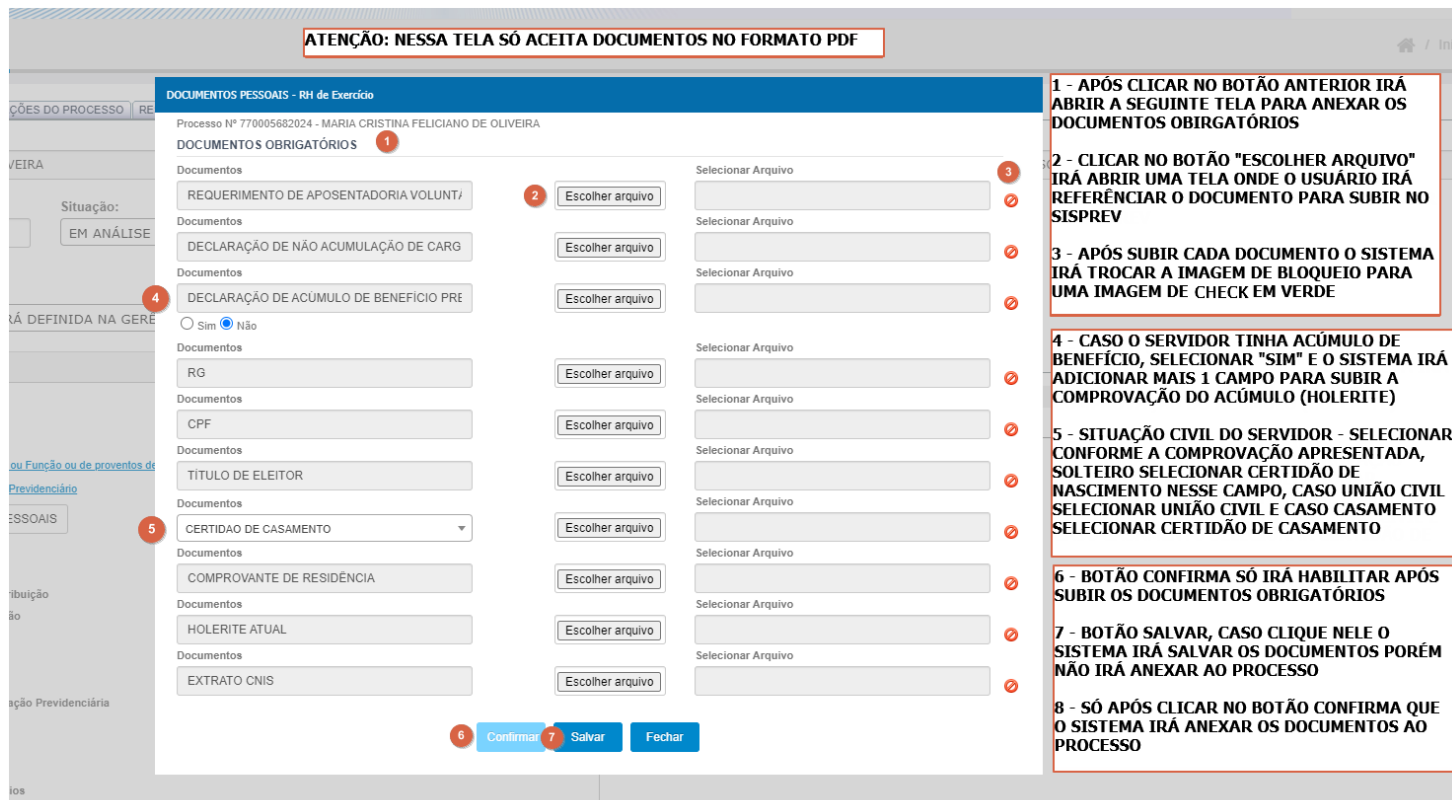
ATENÇÃO: NESSA TELA SÓ ACEITA DOCUMENTOS NO FORMATO PDF

/ In

ÇÕES DO PROCESSO | RE

VEIRA

Situação:
EM ANÁLISE

RÁ DEFINIDA NA GERE

ou Função ou de proventos de
Previdenciário
SSOAIS

ribuição
ão

ação Previdenciária

ios

DOCUMENTOS PESSOAIS - RH de Exercício

Processo Nº 770005682024 - MARIA CRISTINA FELICIANO DE OLIVEIRA

DOCUMENTOS OBRIGATÓRIOS 1

| Documentos | | Selecionar Arquivo | |
|---|---|---|---|
| REQUERIMENTO DE APOSENTADORIA VOLUNT/ | 2 Escolher arquivo | | 3 |
| DECLARAÇÃO DE NÃO ACUMULAÇÃO DE CARG | Escolher arquivo | | |
| 4 DECLARAÇÃO DE ACÚMULO DE BENEFÍCIO PRE | Escolher arquivo | | |

○ Sim ● Não

| Documentos | | Selecionar Arquivo |
|---|---|---|
| RG | Escolher arquivo | |
| CPF | Escolher arquivo | |
| TÍTULO DE ELEITOR | Escolher arquivo | |
| 5 CERTIDAO DE CASAMENTO | Escolher arquivo | |
| COMPROVANTE DE RESIDÊNCIA | Escolher arquivo | |
| HOLERITE ATUAL | Escolher arquivo | |
| EXTRATO CNIS | Escolher arquivo | |

6 Confirmar 7 Salvar Fechar

1 - APÓS CLICAR NO BOTÃO ANTERIOR IRÁ ABRIR A SEGUINTE TELA PARA ANEXAR OS DOCUMENTOS OBRIGATÓRIOS

2 - CLICAR NO BOTÃO "ESCOLHER ARQUIVO" IRÁ ABRIR UMA TELA ONDE O USUÁRIO IRÁ REFERÊNCIAR O DOCUMENTO PARA SUBIR NO SISPREV

3 - APÓS SUBIR CADA DOCUMENTO O SISTEMA IRÁ TROCAR A IMAGEM DE BLOQUEIO PARA UMA IMAGEM DE CHECK EM VERDE

4 - CASO O SERVIDOR TINHA ACÚMULO DE BENEFÍCIO, SELECIONAR "SIM" E O SISTEMA IRÁ ADICIONAR MAIS 1 CAMPO PARA SUBIR A COMPROVAÇÃO DO ACÚMULO (HOLERITE)

5 - SITUAÇÃO CIVIL DO SERVIDOR - SELECIONAR CONFORME A COMPROVAÇÃO APRESENTADA, SOLTEIRO SELECIONAR CERTIDÃO DE NASCIMENTO NESSE CAMPO, CASO UNIÃO CIVIL SELECIONAR UNIÃO CIVIL E CASO CASAMENTO SELECIONAR CERTIDÃO DE CASAMENTO

6 - BOTÃO CONFIRMA SÓ IRÁ HABILITAR APÓS SUBIR OS DOCUMENTOS OBRIGATÓRIOS

7 - BOTÃO SALVAR, CASO CLIQUE NELE O SISTEMA IRÁ SALVAR OS DOCUMENTOS PORÉM NÃO IRÁ ANEXAR AO PROCESSO

8 - SÓ APÓS CLICAR NO BOTÃO CONFIRMA QUE O SISTEMA IRÁ ANEXAR OS DOCUMENTOS AO PROCESSO